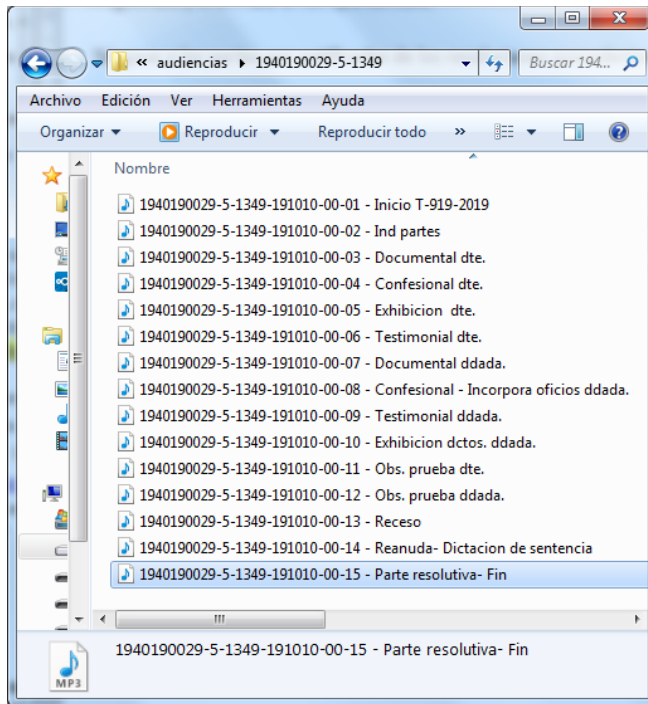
« audiencias ▸ 1940190029-5-1349

Buscar 194...

Archivo Edición Ver Herramientas Ayuda

Organizar ▾ Reproducir ▾ Reproducir todo »

Nombre

1940190029-5-1349-191010-00-01 - Inicio T-919-2019
1940190029-5-1349-191010-00-02 - Ind partes
1940190029-5-1349-191010-00-03 - Documental dte.
1940190029-5-1349-191010-00-04 - Confesional dte.
1940190029-5-1349-191010-00-05 - Exhibicion dte.
1940190029-5-1349-191010-00-06 - Testimonial dte.
1940190029-5-1349-191010-00-07 - Documental ddada.
1940190029-5-1349-191010-00-08 - Confesional - Incorpora oficios ddada.
1940190029-5-1349-191010-00-09 - Testimonial ddada.
1940190029-5-1349-191010-00-10 - Exhibicion dctos. ddada.
1940190029-5-1349-191010-00-11 - Obs. prueba dte.
1940190029-5-1349-191010-00-12 - Obs. prueba ddada.
1940190029-5-1349-191010-00-13 - Receso
1940190029-5-1349-191010-00-14 - Reanuda- Dictacion de sentencia
1940190029-5-1349-191010-00-15 - Parte resolutiva- Fin

1940190029-5-1349-191010-00-15 - Parte resolutiva- Fin

MP3